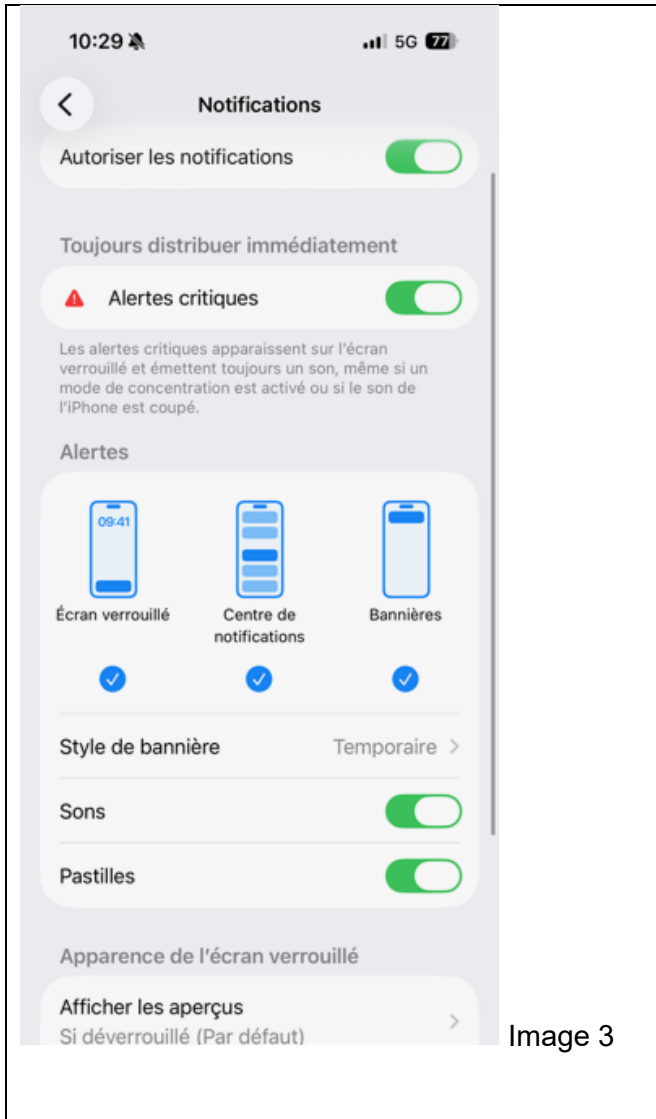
10:29 5G 77

Notifications

Autoriser les notifications

Toujours distribuer immédiatement

Alertes critiques

Les alertes critiques apparaissent sur l'écran verrouillé et émettent toujours un son, même si un mode de concentration est activé ou si le son de l'iPhone est coupé.

Alertes

09:41

Écran verrouillé

Centre de notifications

Bannières

Style de bannière Temporaire

Sons

Pastilles

Apparence de l'écran verrouillé

Afficher les aperçus
Si déverrouillé (Par défaut)

Image 3